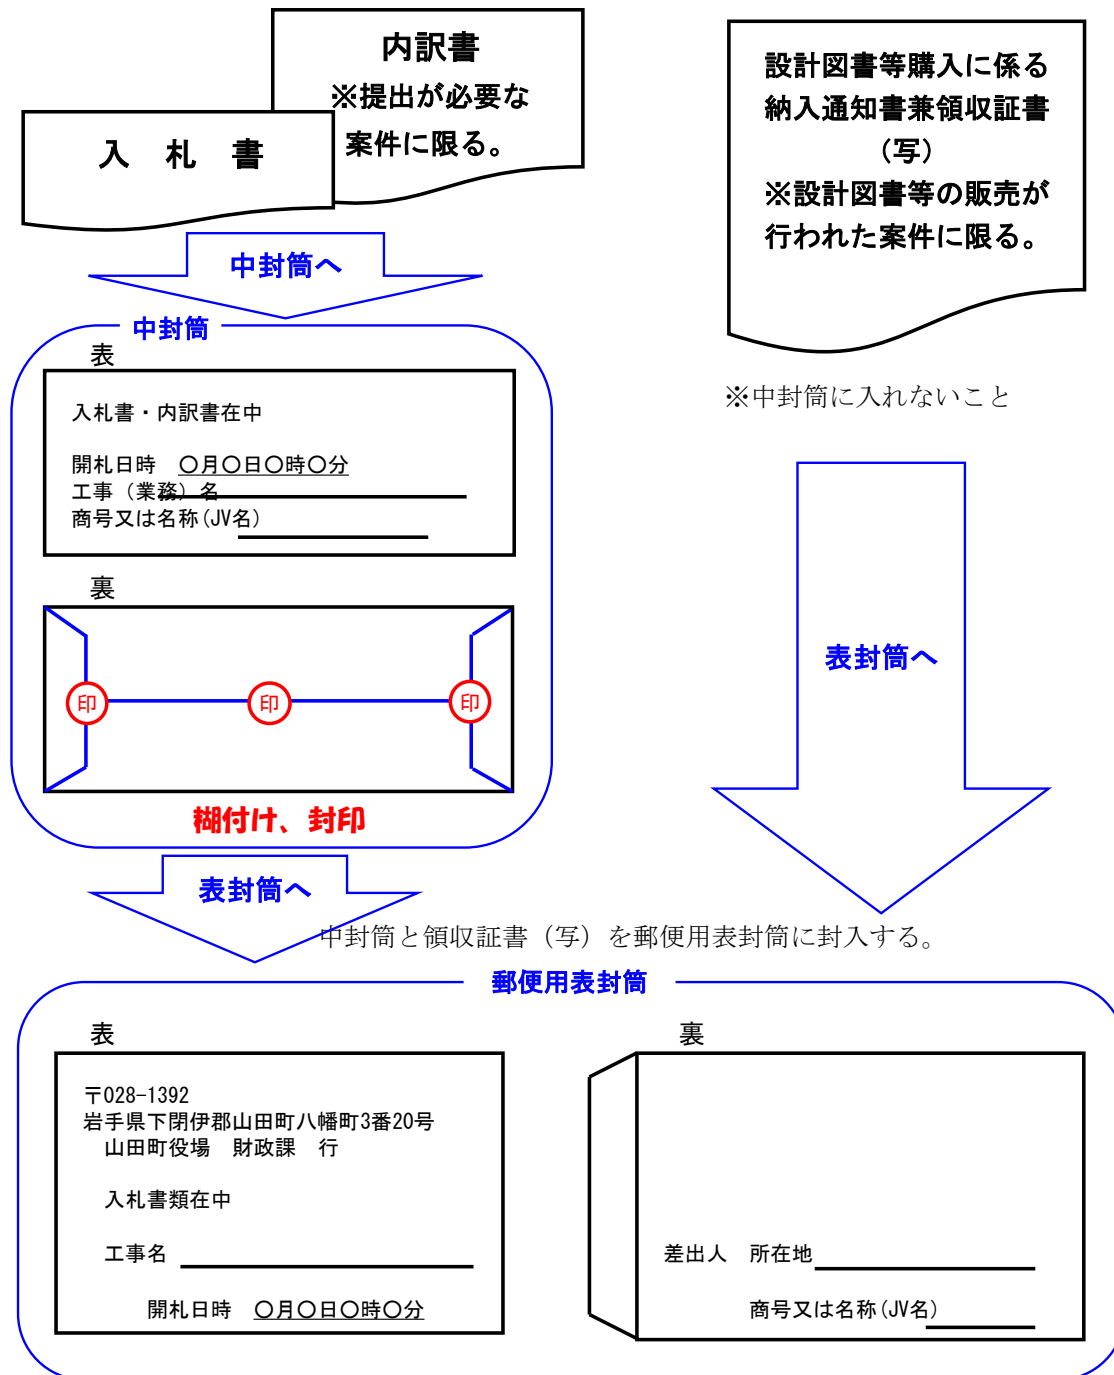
内訳書
※提出が必要な案件に限る。

入　札　書

設計図書等購入に係る納入通知書兼領収証書
（写）
※設計図書等の販売が行われた案件に限る。

中封筒へ

中封筒

表

入札書・内訳書在中

開札日時　〇月〇日〇時〇分
工事（業務）名
商号又は名称(JV名)

裏

印　印　印

糊付け、封印

※中封筒に入れないこと

表封筒へ

表封筒へ

中封筒と領収証書（写）を郵便用表封筒に封入する。

郵便用表封筒

表

〒028-1392
岩手県下閉伊郡山田町八幡町3番20号
山田町役場　財政課　行

入札書類在中

工事名

開札日時　〇月〇日〇時〇分

裏

差出人　所在地

商号又は名称(JV名)